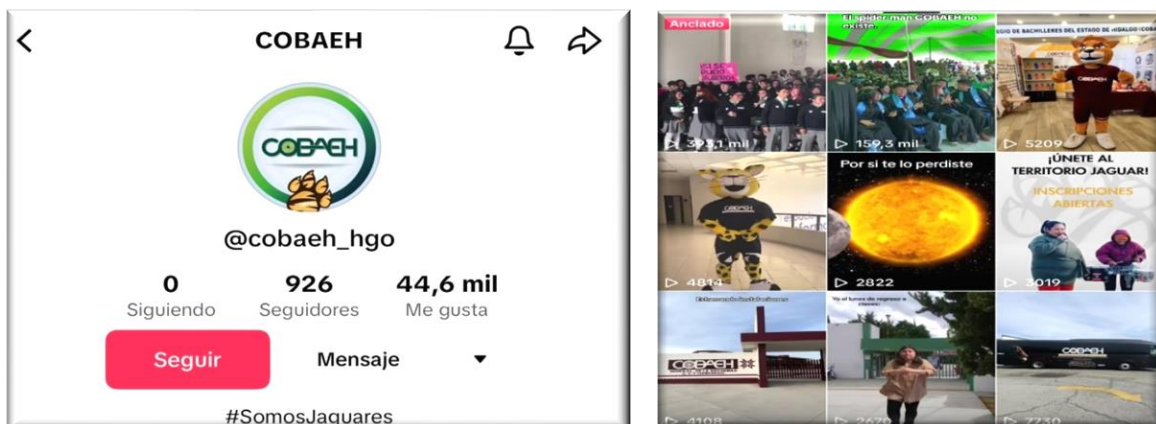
COBAEH

COBAEH

@cobaeh_hgo

0
Siguiendo

926
Seguidores

44,6 mil
Me gusta

Seguir

Mensaje

#SomosJaguares

Anclado

393,1 mil

El spider-man COBAEH no existe

159,3 mil

COLEGIO DE BACHILLERES DEL ESTADO DE HIDALGO

5209

COBAEH

4814

Por si te lo perdiste

2822

¡ÚNETE AL TERRITORIO JAGUAR!

INSCRIPCIONES ABIERTAS

3019

Estrenamos instalaciones

COBAEH

4108

Yo al tuvo de regreso a clases

2679

COBAEH

7730